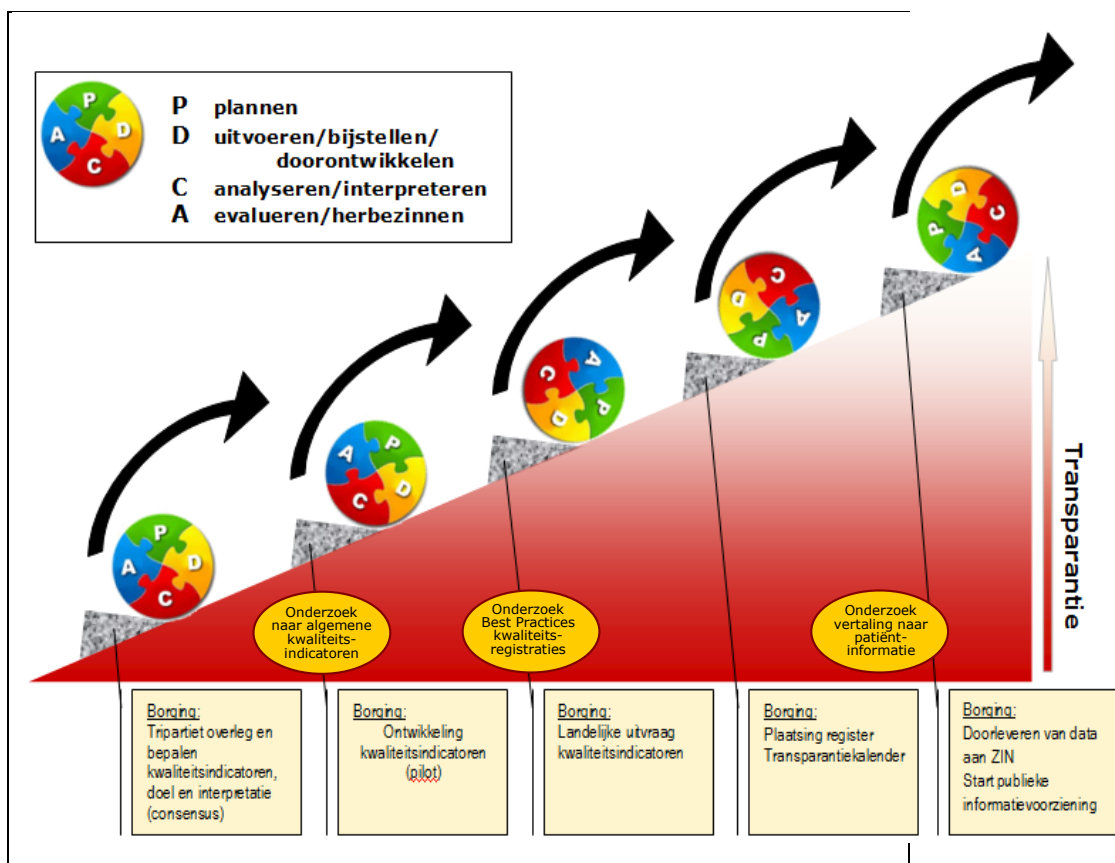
P plannen
D uitvoeren/bijstellen/ doorontwikkelen
C analyseren/interpreteren
A evalueren/herbezinnen

P D C A

Transparantie

Onderzoek naar algemene kwaliteits-indicatoren

Onderzoek Best Practices kwaliteits-registraties

Onderzoek vertaling naar patiënt-informatie

Borging:
Tripartiet overleg en bepalen kwaliteitsindicatoren, doel en interpretatie (consensus)

Borging:
Ontwikkeling kwaliteitsindicatoren (pilot)

Borging:
Landelijke uitvraag kwaliteitsindicatoren

Borging:
Plaatsing register Transparantiekalender

Borging:
Doorleveren van data aan ZIN
Start publieke informatievoorziening